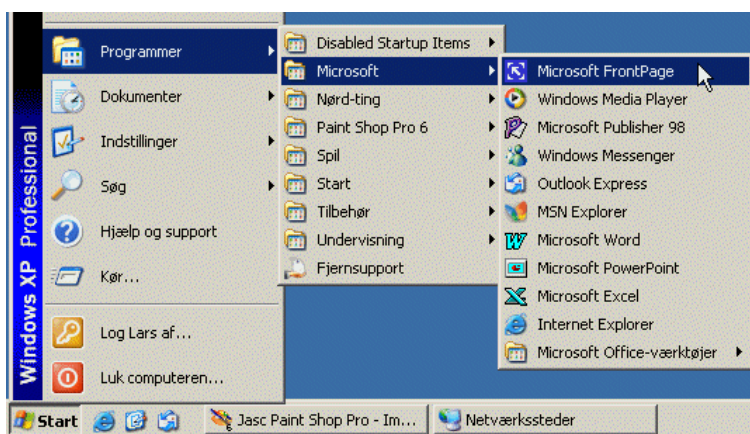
Windows XP Professional

Programmer
Dokumenter
Indstillinger
Søg
Hjælp og support
Kør...
Log Lars af...
Luk computeren...

Disabled Startup Items
Microsoft
Nørd-ting
Paint Shop Pro 6
Spil
Start
Tilbehør
Undervisning
Fjernsupport

Microsoft FrontPage
Windows Media Player
Microsoft Publisher 98
Windows Messenger
Outlook Express
MSN Explorer
Microsoft Word
Microsoft PowerPoint
Microsoft Excel
Internet Explorer
Microsoft Office-værktøjer

Start
Jasc Paint Shop Pro - Im...
Netværkssteder